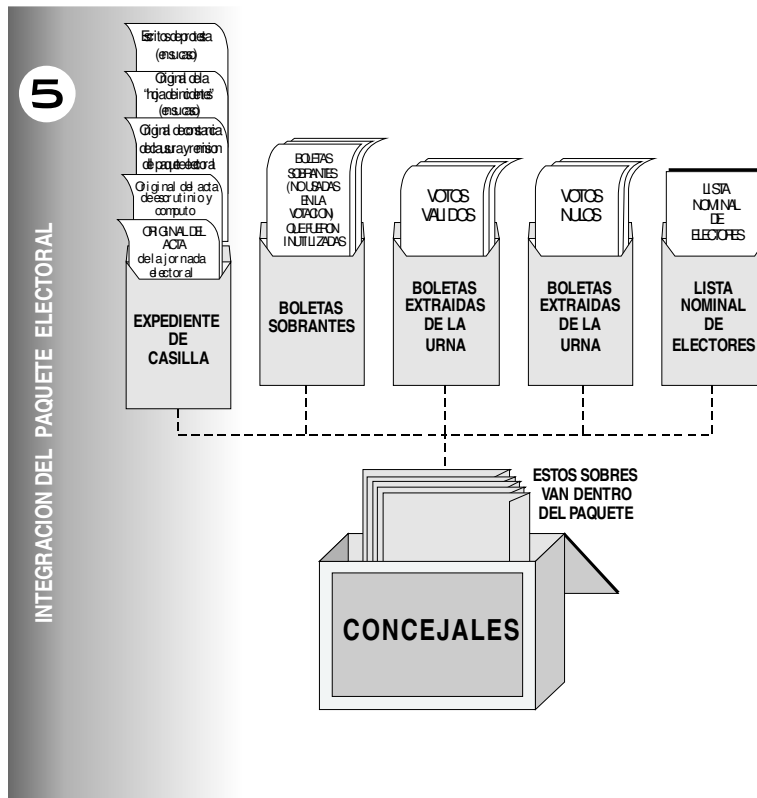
5

INTEGRACION DEL PAQUETE ELECTORAL

Escritos de protesta (en su caso)

Original de la "hoja de incidentes" (en su caso)

Original de constancia de clausura y remision del paquete electoral

Original del acta de escrutinio y computo

ORIGINAL DEL ACTA de la jornada electoral

EXPEDIENTE DE CASILLA

BOLETAS SOBRANTES (NO USADAS EN LA VOTACION) QUE FUERON INUTILIZADAS

BOLETAS SOBRANTES

VOTOS VALIDOS

BOLETAS EXTRAIDAS DE LA URNA

VOTOS NULOS

BOLETAS EXTRAIDAS DE LA URNA

LISTA NOMINAL DE ELECTORES

LISTA NOMINAL DE ELECTORES

ESTOS SOBRES VAN DENTRO DEL PAQUETE

CONCEJALES